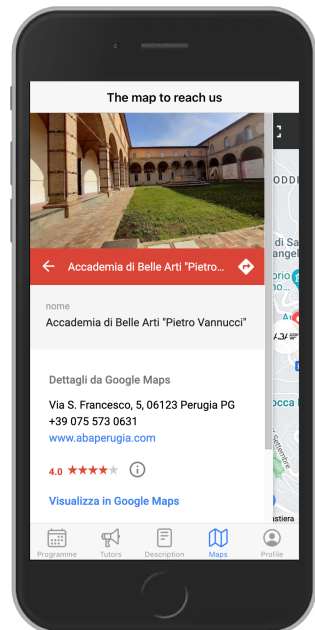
The map to reach us

Accademia di Belle Arti "Pietro...

nome
Accademia di Belle Arti "Pietro Vannucci"

Dettagli da Google Maps

Via S. Francesco, 5, 06123 Perugia PG
+39 075 573 0631
www.abaperugia.com

4.0 ★★★★★

Visualizza in Google Maps

ODD
di Sa
esco
orio
mon
Rocca P
ettembre
astiera

Programme Tutors Description Maps Profile